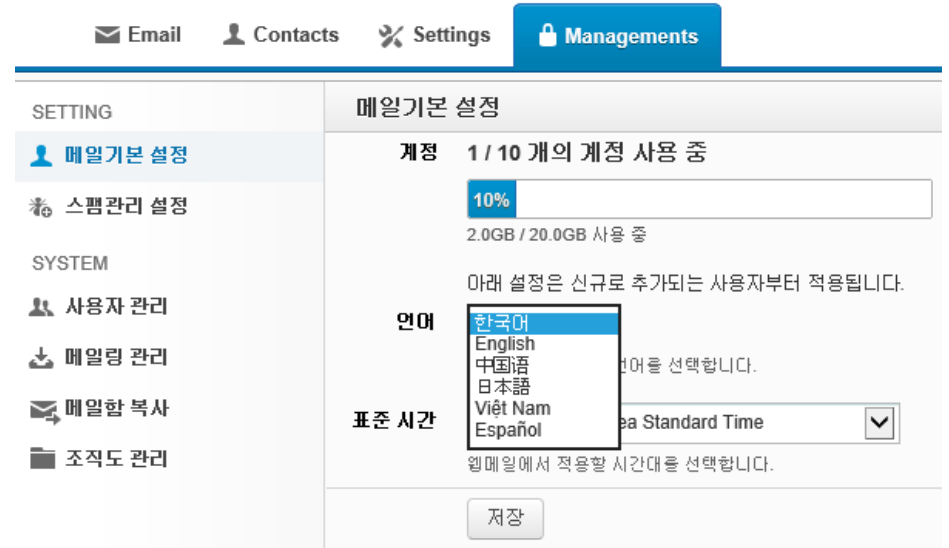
Email Contacts Settings Managements

SETTING
메일기본 설정
스팸관리 설정
SYSTEM
사용자 관리
메일링 관리
메일함 복사
조직도 관리

메일기본 설정

계정 1 / 10 개의 계정 사용 중
10%
2.0GB / 20.0GB 사용 중

아래 설정은 신규로 추가되는 사용자부터 적용됩니다.

언어
한국어
English
中国语
日本語
Việt Nam
Español
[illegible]언어를 선택합니다.

표준 시간 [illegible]ea Standard Time
웹메일에서 적용할 시간대를 선택합니다.

저장